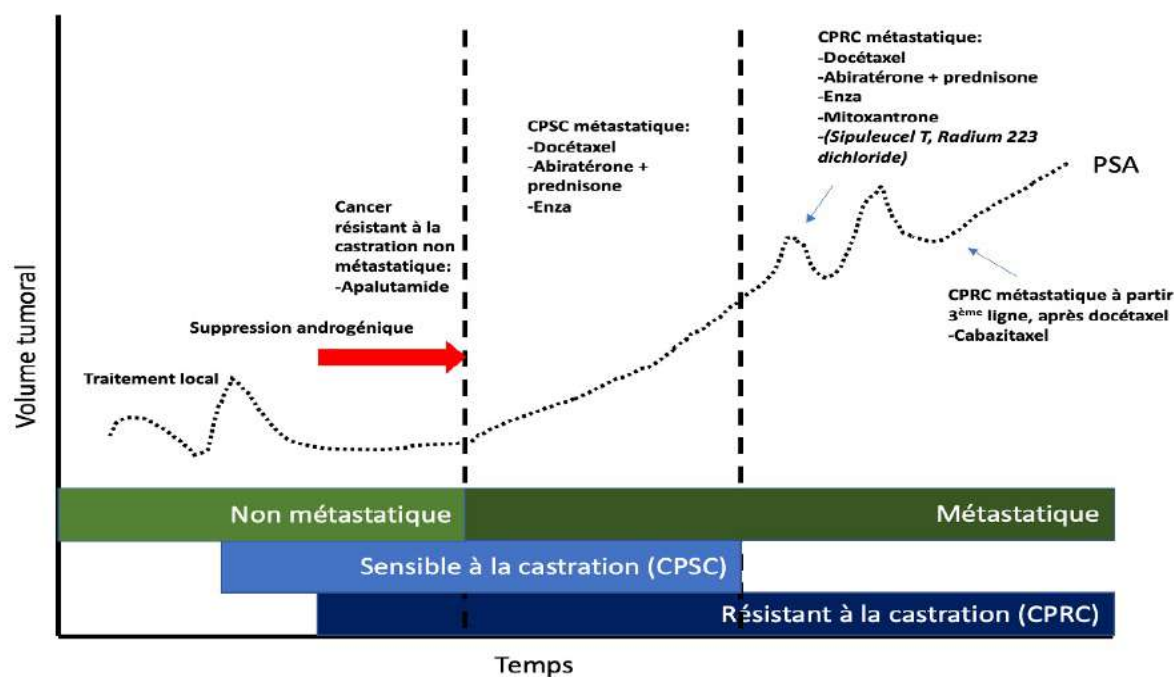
CPRC métastatique:
-Docétaxel
-Abiratérone + prednisone
-Enza
-Mitoxantrone
-(Sipuleucel T, Radium 223 dichloride)

CPSC métastatique:
-Docétaxel
-Abiratérone + prednisone
-Enza

PSA

Cancer résistant à la castration non métastatique:
-Apalutamide

Suppression androgénique

Traitement local

CPRC métastatique à partir 3$^{ème}$ ligne, après docétaxel
-Cabazitaxel

Volume tumoral

Non métastatique

Métastatique

Sensible à la castration (CPSC)

Résistant à la castration (CPRC)

Temps